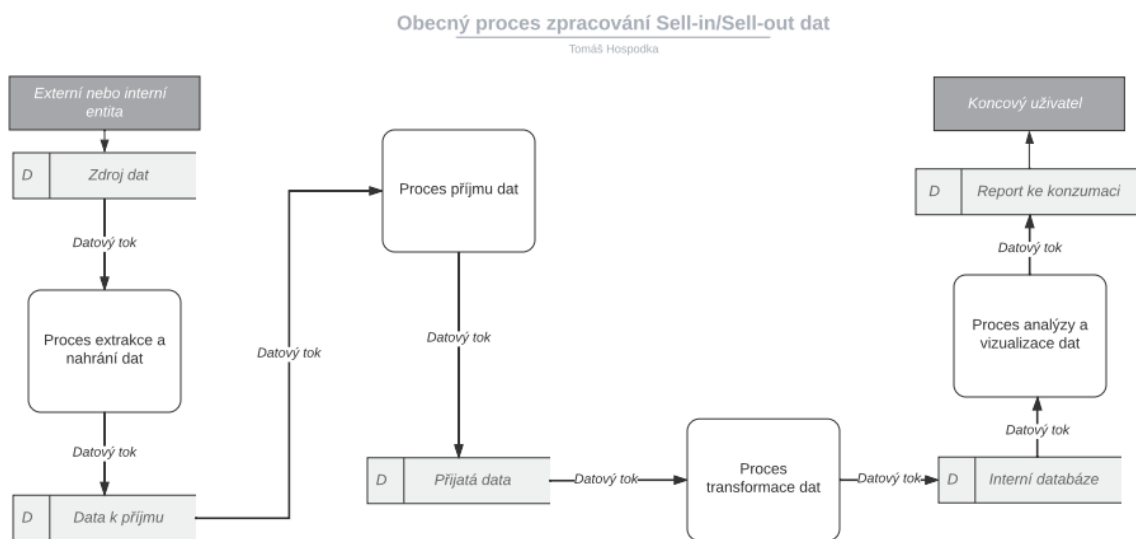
Obecný proces zpracování Sell-in/Sell-out dat
Tomáš Hospodka

Externí nebo interní entita

D | Zdroj dat

Datový tok

Proces extrakce a nahrání dat

Datový tok

D | Data k příjmu

Datový tok

Proces příjmu dat

Datový tok

D | Přijatá data

Datový tok

Proces transformace dat

Datový tok

D | Interní databáze

Datový tok

Proces analýzy a vizualizace dat

Datový tok

D | Report ke konzumaci

Koncový uživatel